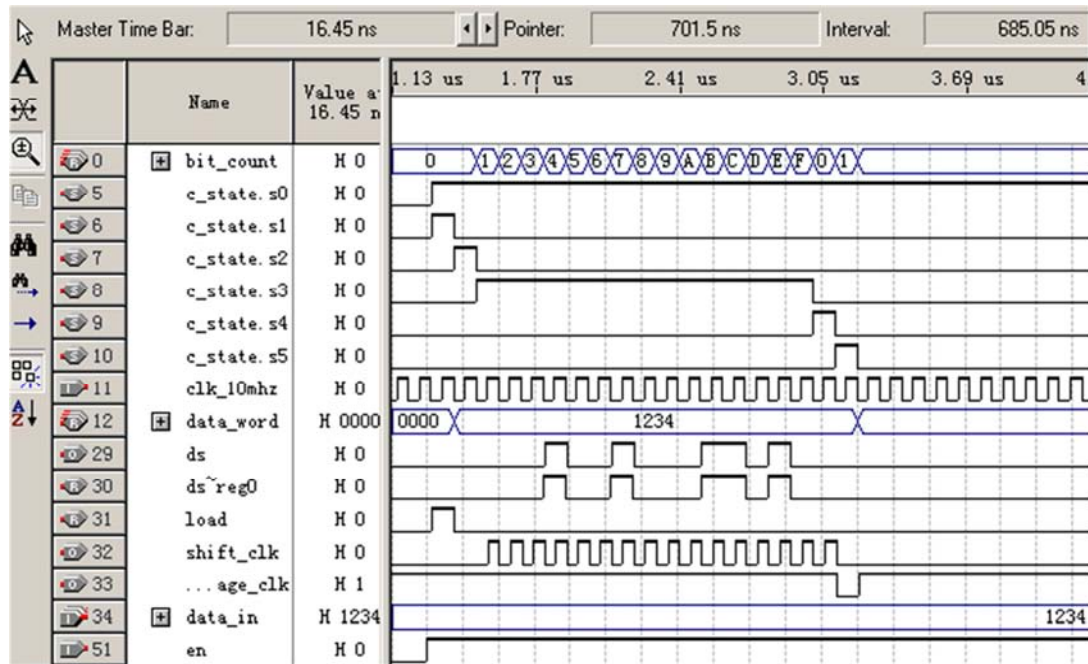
Master Time Bar: 16.45 ns Pointer: 701.5 ns Interval: 685.05 ns

| | Name | Value at 16.45 n | 1.13 us 1.77 us 2.41 us 3.05 us 3.69 us 4 |
|---|---|---|---|
| 0 | bit_count | H 0 | 0 1 2 3 4 5 6 7 8 9 A B C D E F 0 1 |
| 5 | c_state.s0 | H 0 | |
| 6 | c_state.s1 | H 0 | |
| 7 | c_state.s2 | H 0 | |
| 8 | c_state.s3 | H 0 | |
| 9 | c_state.s4 | H 0 | |
| 10 | c_state.s5 | H 0 | |
| 11 | clk_10mhz | H 0 | |
| 12 | data_word | H 0000 | 0000 1234 |
| 29 | ds | H 0 | |
| 30 | ds~reg0 | H 0 | |
| 31 | load | H 0 | |
| 32 | shift_clk | H 0 | |
| 33 | ...age_clk | H 1 | |
| 34 | data_in | H 1234 | 1234 |
| 51 | en | H 0 | |